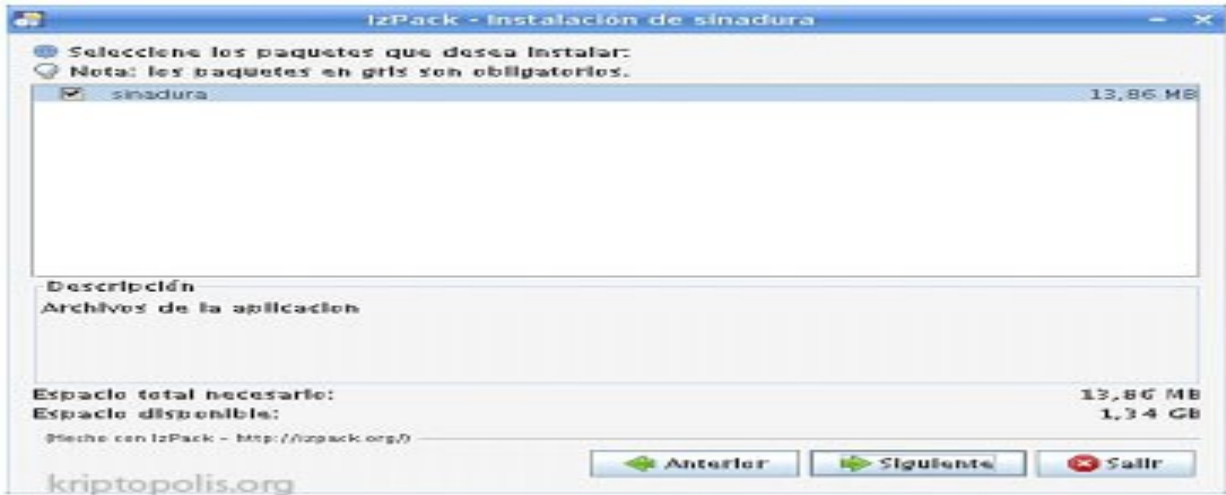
IzPack - Instalación de sinadura

Seleccione los paquetes que desea instalar:
Nota: los paquetes en gris son obligatorios.

sinadura 13,86 MB

Descripción
Archivos de la aplicacion

Espacio total necesario: 13,86 MB
Espacio disponible: 1,34 GB

(Hecho con IzPack - http://izpack.org/)

Anterior
Siguiente
Salir

kriptopolis.org